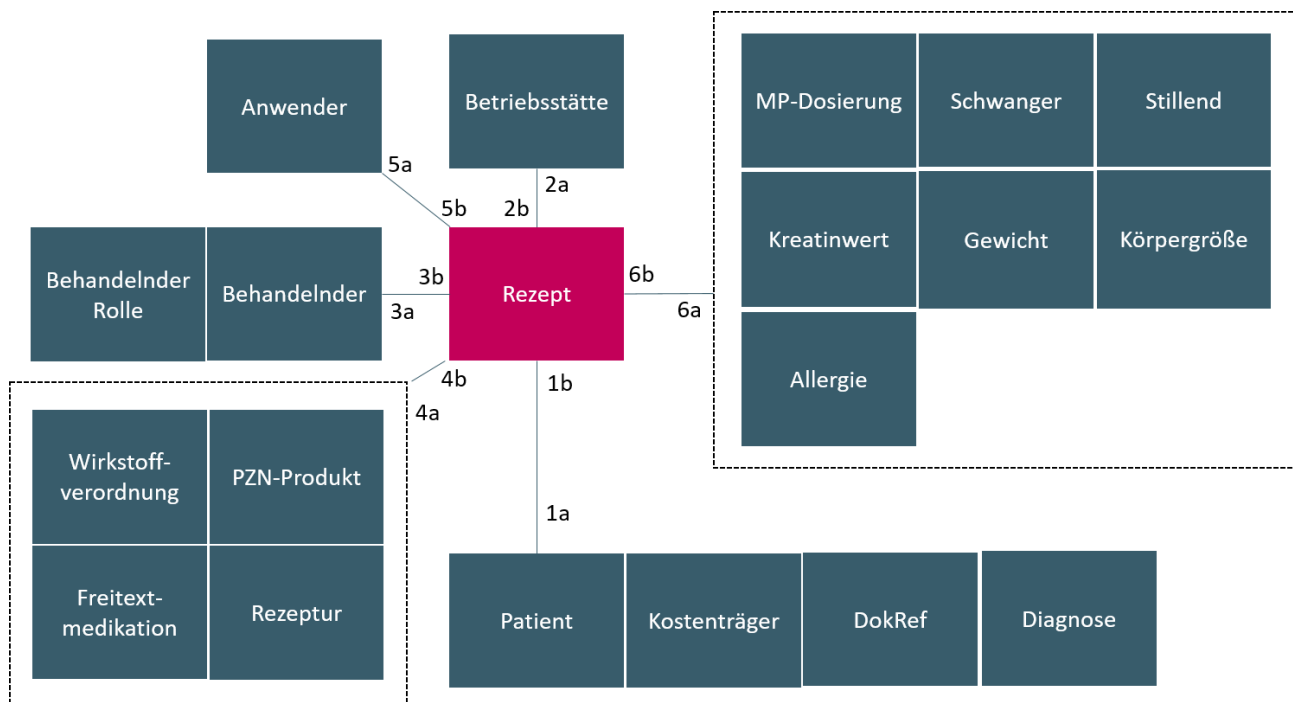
Anwender

Betriebsstätte

MP-Dosierung

Schwanger

Stillend

5a

2a

5b

2b

Kreatinwert

Gewicht

Körpergröße

Behandelnder Rolle

Behandelnder

3b

Rezept

6b

3a

6a

Allergie

4b

1b

4a

Wirkstoffverordnung

PZN-Produkt

1a

Freitextmedikation

Rezeptur

Patient

Kostenträger

DokRef

Diagnose